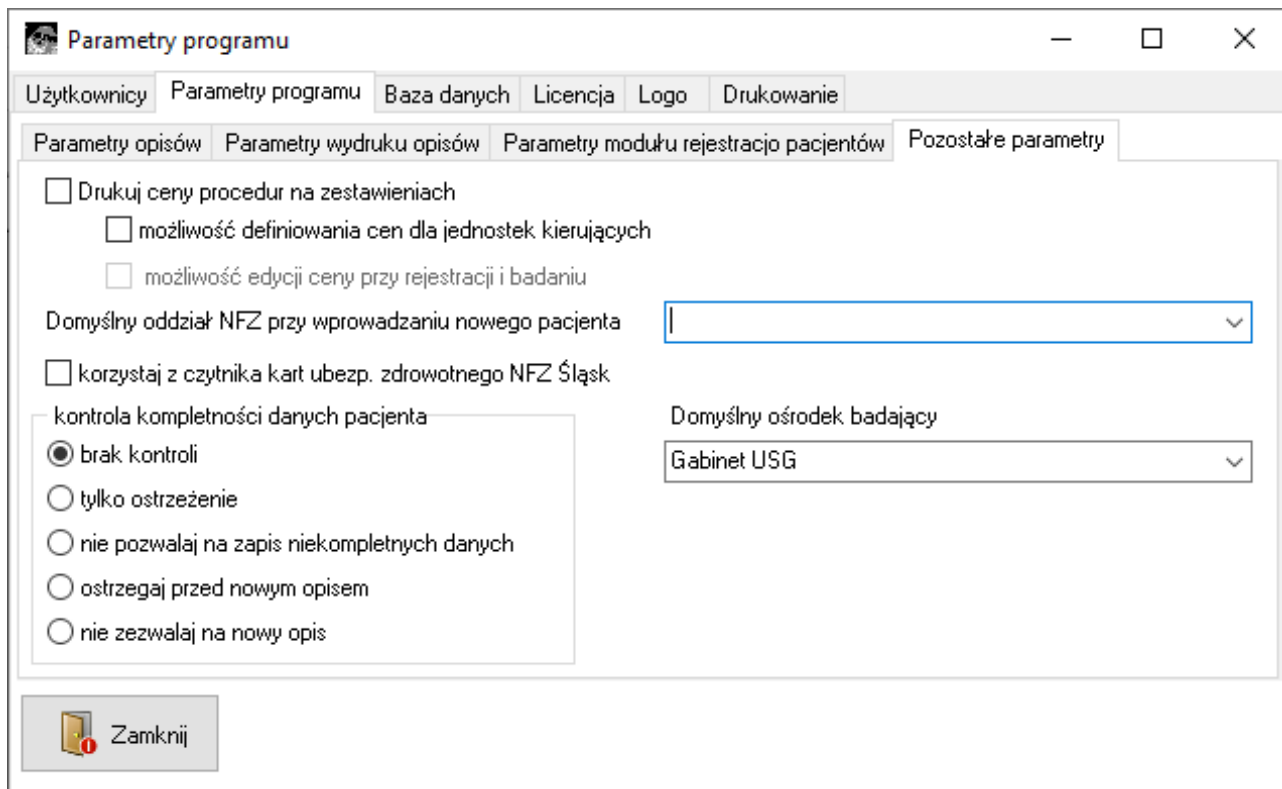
Parametry programu

Użytkownicy Parametry programu Baza danych Licencja Logo Drukowanie

Parametry opisów Parametry wydruku opisów Parametry modułu rejestracjo pacjentów Pozostałe parametry

Drukuj ceny procedur na zestawieniach

możliwość definiowania cen dla jednostek kierujących

możliwość edycji ceny przy rejestracji i badaniu

Domyślny oddział NFZ przy wprowadzaniu nowego pacjenta

korzystaj z czytnika kart ubezp. zdrowotnego NFZ Śląsk

kontrola kompletności danych pacjenta

brak kontroli

tylko ostrzeżenie

nie pozwalaj na zapis niekompletnych danych

ostrzegaj przed nowym opisem

nie zezwalaj na nowy opis

Domyślny ośrodek badający

Gabinet USG

Zamknij